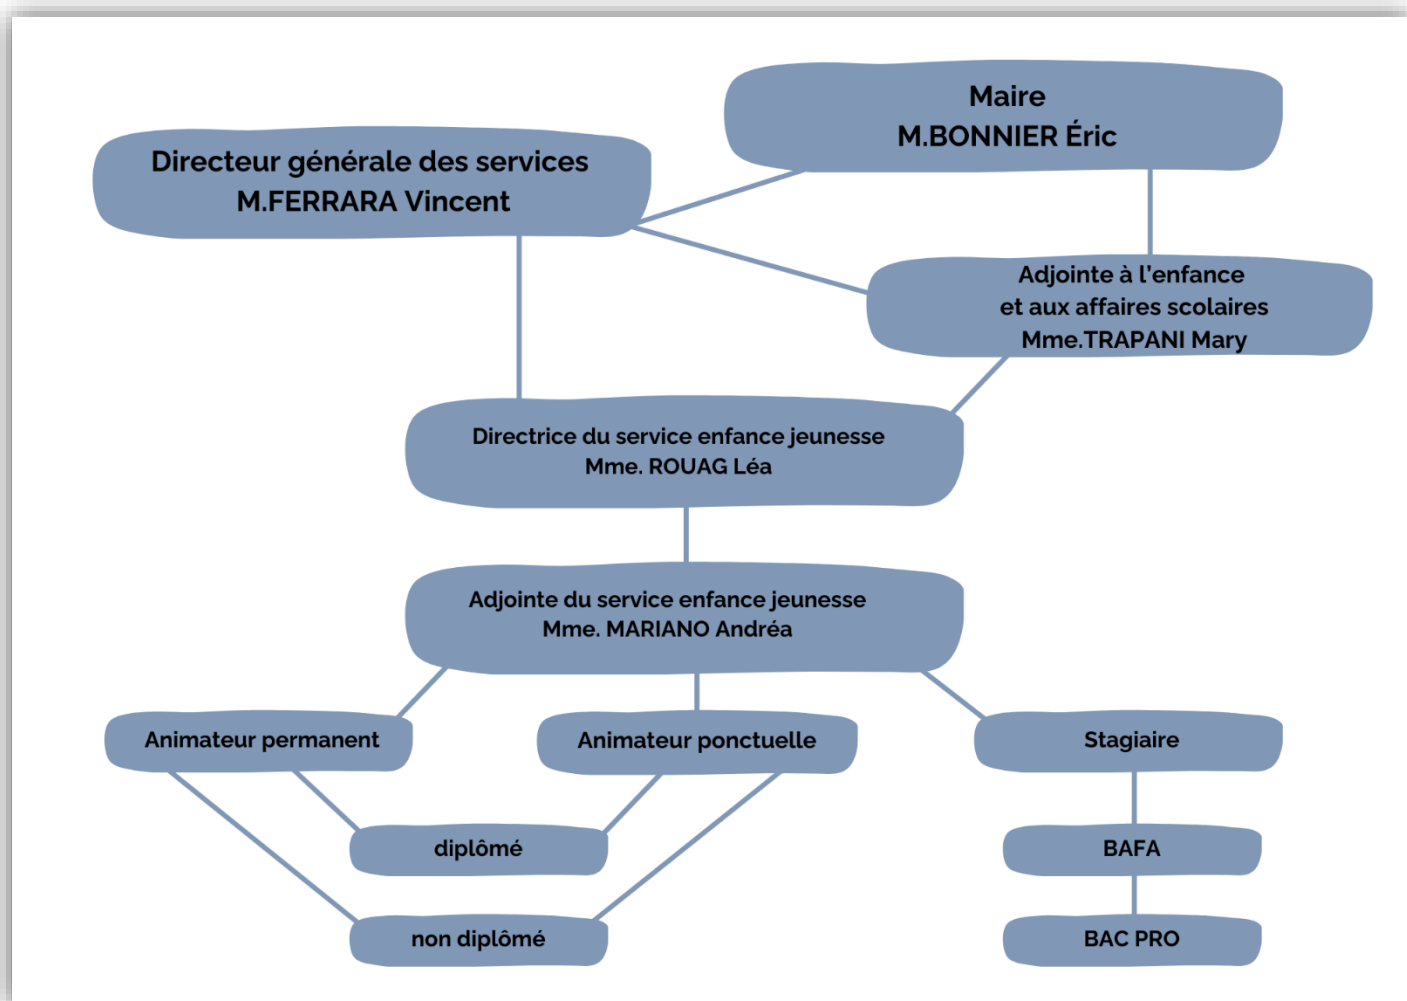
Maire
M.BONNIER Éric

Directeur générale des services
M.FERRARA Vincent

Adjointe à l'enfance
et aux affaires scolaires
Mme.TRAPANI Mary

Directrice du service enfance jeunesse
Mme. ROUAG Léa

Adjointe du service enfance jeunesse
Mme. MARIANO Andréa

Animateur permanent

Animateur ponctuelle

Stagiaire

diplômé

BAFA

non diplômé

BAC PRO